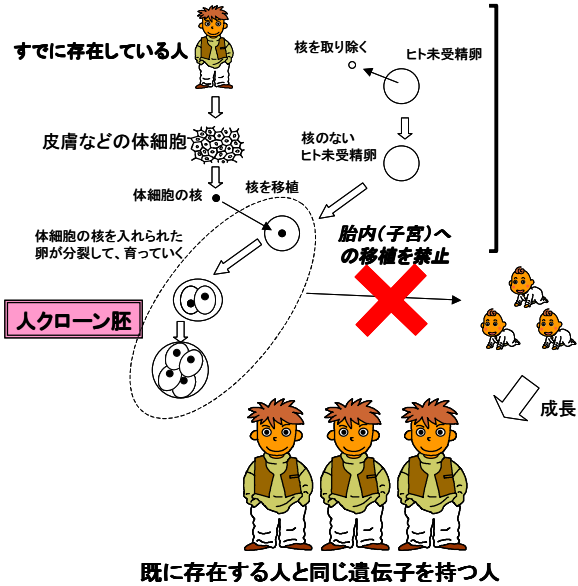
すでに存在している人

核を取り除く

ヒト未受精卵

皮膚などの体細胞

核のないヒト未受精卵

体細胞の核

核を移植

体細胞の核を入れられた卵が分裂して、育っていく

胎内(子宮)への移植を禁止

人クローン胚

成長

既に存在する人と同じ遺伝子を持つ人